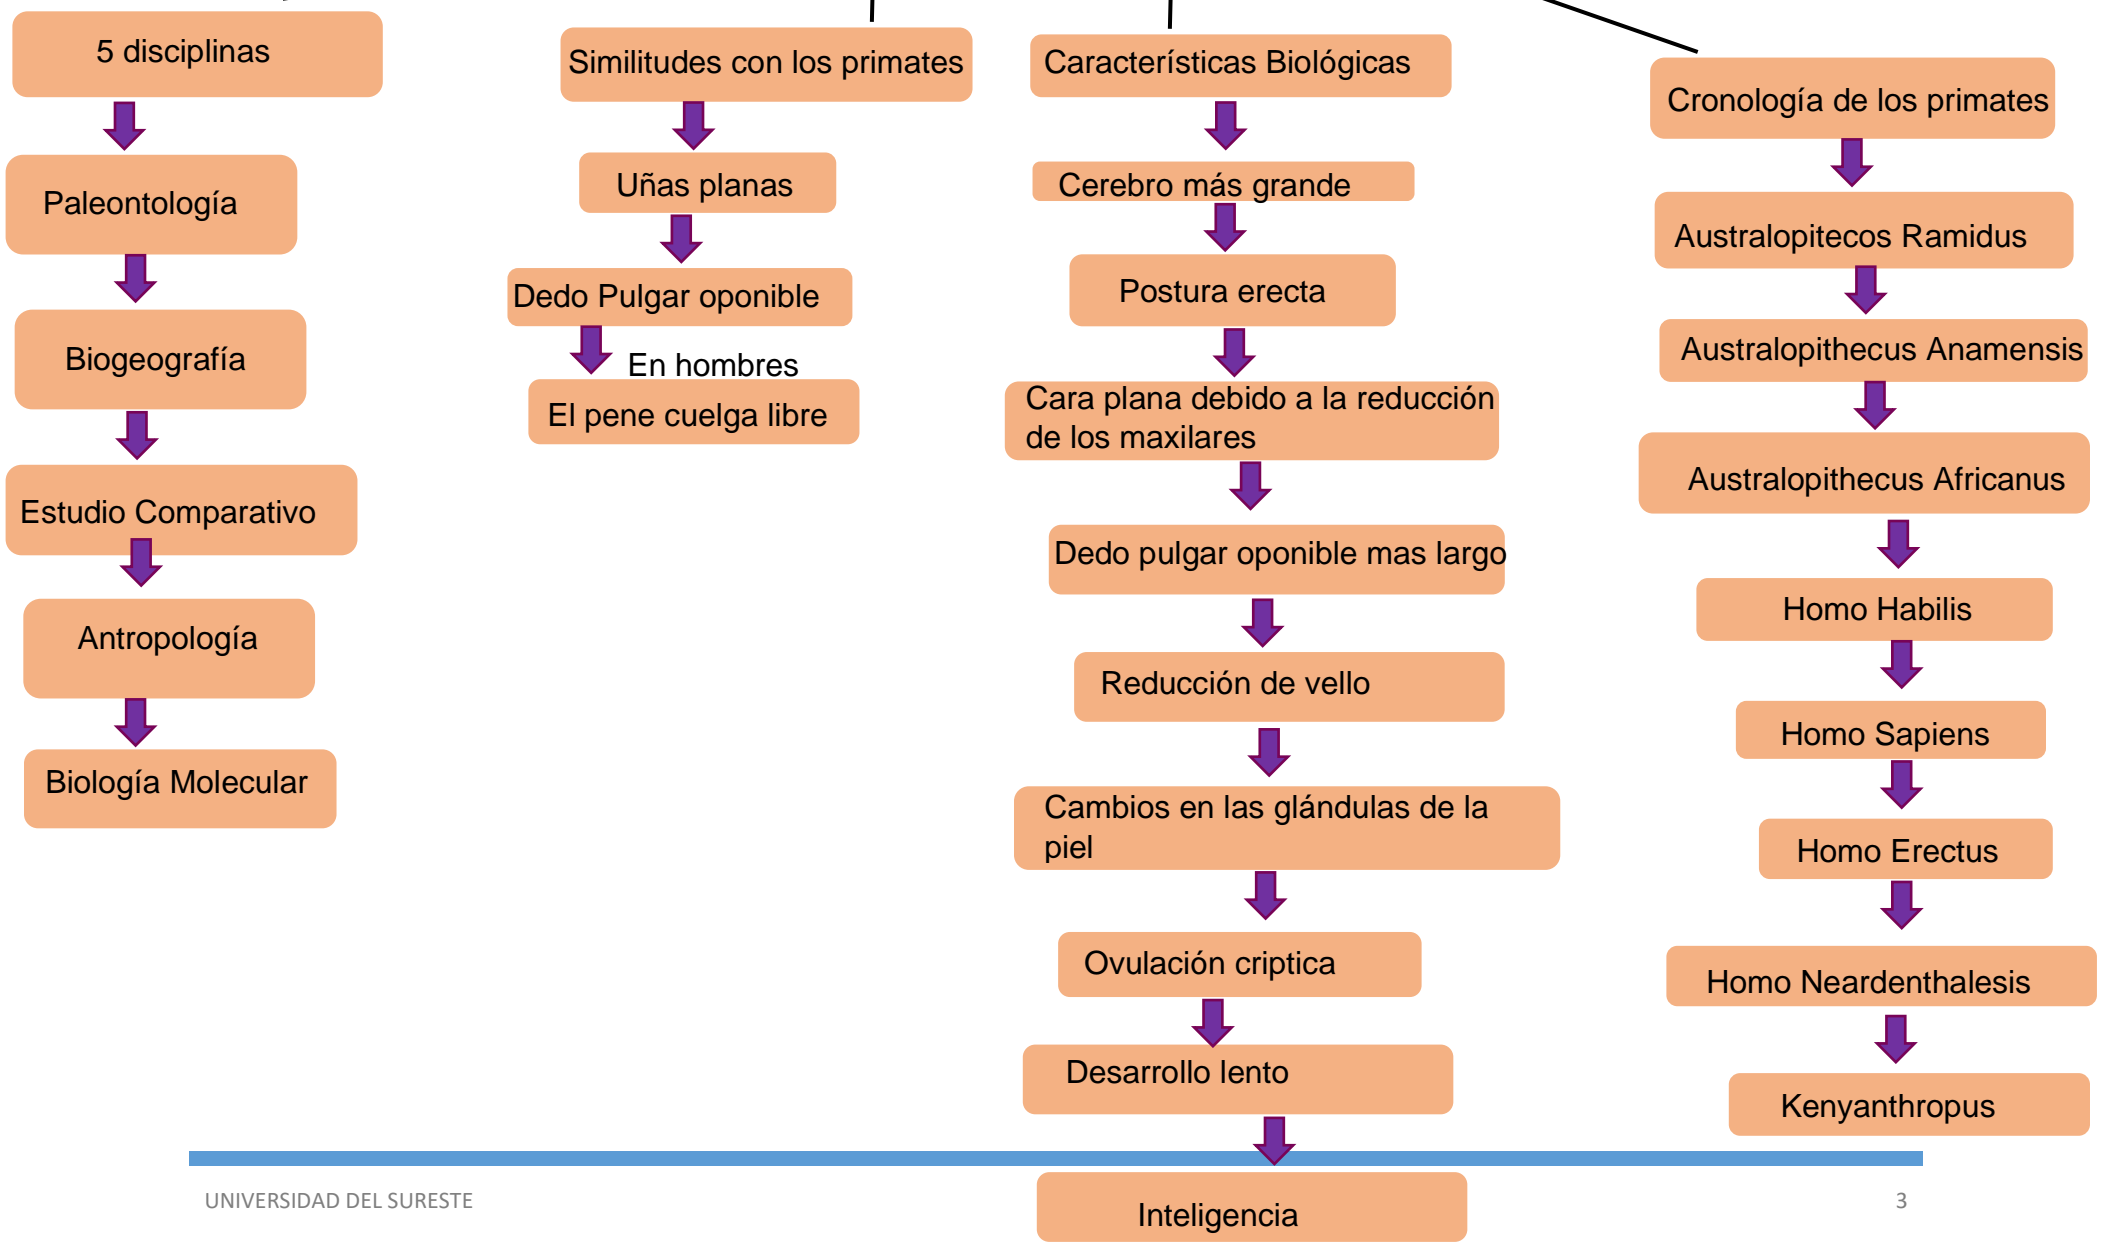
5 disciplinas

Paleontología

Biogeografía

Estudio Comparativo

Antropología

Biología Molecular

Similitudes con los primates

Uñas planas

Dedo Pulgar oponible

En hombres

El pene cuelga libre

Características Biológicas

Cerebro más grande

Postura erecta

Cara plana debido a la reducción de los maxilares

Dedo pulgar oponible mas largo

Reducción de vello

Cambios en las glándulas de la piel

Ovulación criptica

Desarrollo lento

Inteligencia

Cronología de los primates

Australopitecos Ramidus

Australopithecus Anamensis

Australopithecus Africanus

Homo Habilis

Homo Sapiens

Homo Erectus

Homo Neardenthalesis

Kenyanthropus

UNIVERSIDAD DEL SURESTE

3